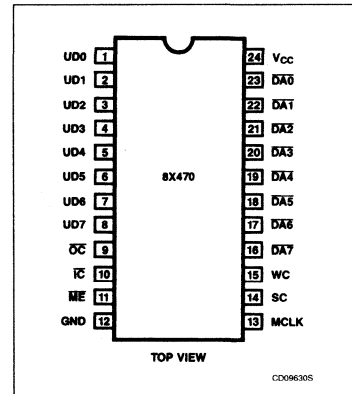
UD0 1
UD1 2
UD2 3
UD3 4
UD4 5
UD5 6
UD6 7
UD7 8
$\overline{OC}$ 9
$\overline{IC}$ 10
$\overline{ME}$ 11
GND 12

24 $V_{CC}$
23 $\overline{DA0}$
22 $\overline{DA1}$
21 $\overline{DA2}$
20 $\overline{DA3}$
19 $\overline{DA4}$
18 $\overline{DA5}$
17 $\overline{DA6}$
16 $\overline{DA7}$
15 WC
14 SC
13 MCLK

8X470

TOP VIEW

CD09630S